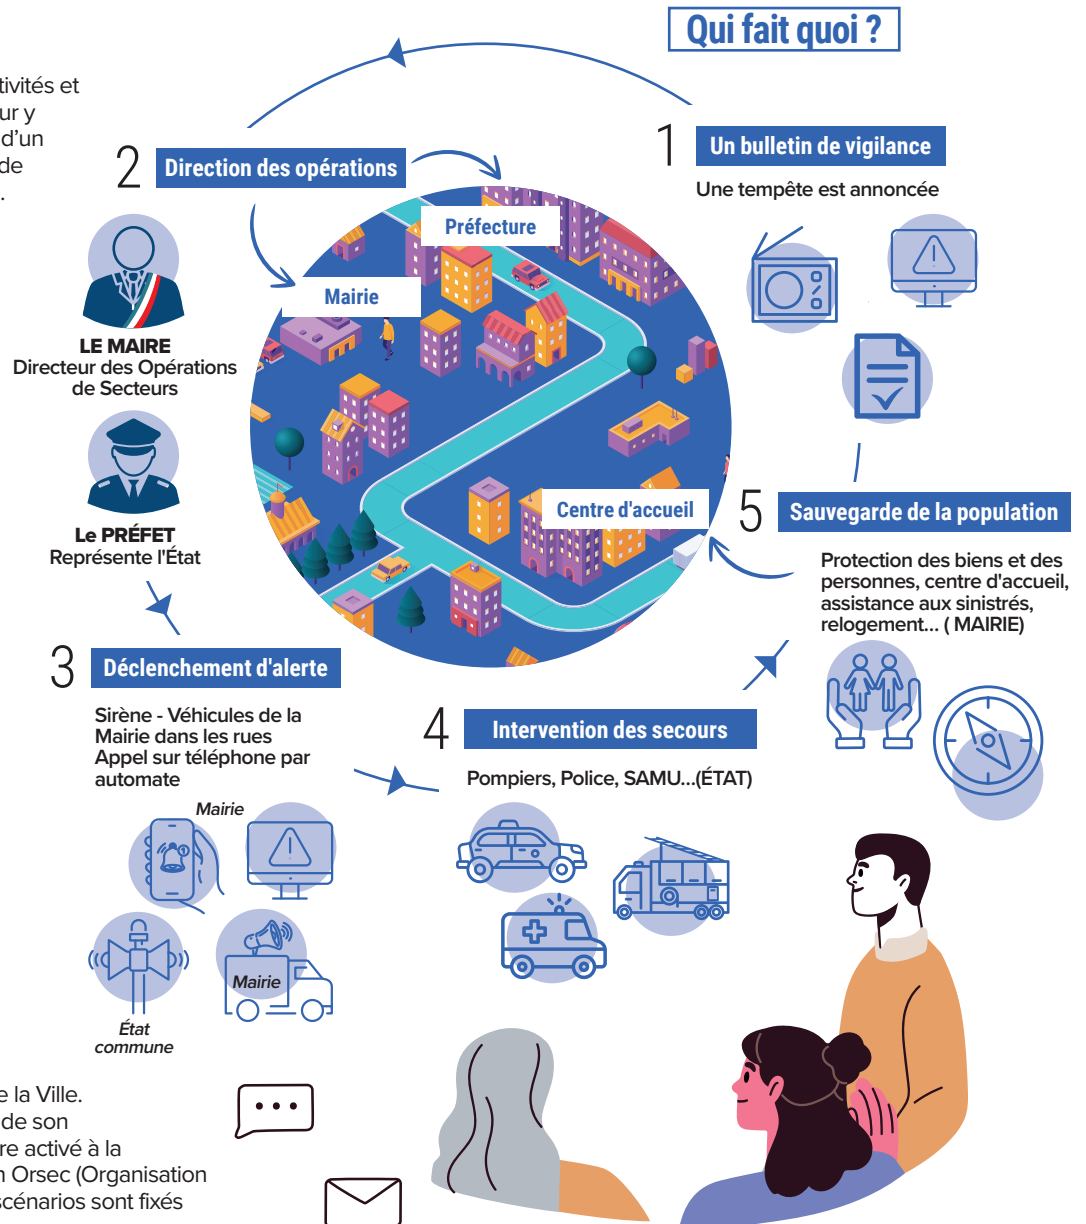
tivités et
ur y
d'un
de
.

Qui fait quoi ?

1 Un bulletin de vigilance
Une tempête est annoncée

2 Direction des opérations

Préfecture

Mairie

LE MAIRE
Directeur des Opérations de Secteurs

Le PRÉFET
Représente l'État

Centre d'accueil

5 Sauvegarde de la population
Protection des biens et des personnes, centre d'accueil, assistance aux sinistrés, relogement... ( MAIRIE)

3 Déclenchement d'alerte
Sirène - Véhicules de la Mairie dans les rues
Appel sur téléphone par automate

Mairie

Mairie

État commune

4 Intervention des secours
Pompiers, Police, SAMU...(ÉTAT)

e la Ville.
de son
re activé à la
n Orsec (Organisation
scénarios sont fixés